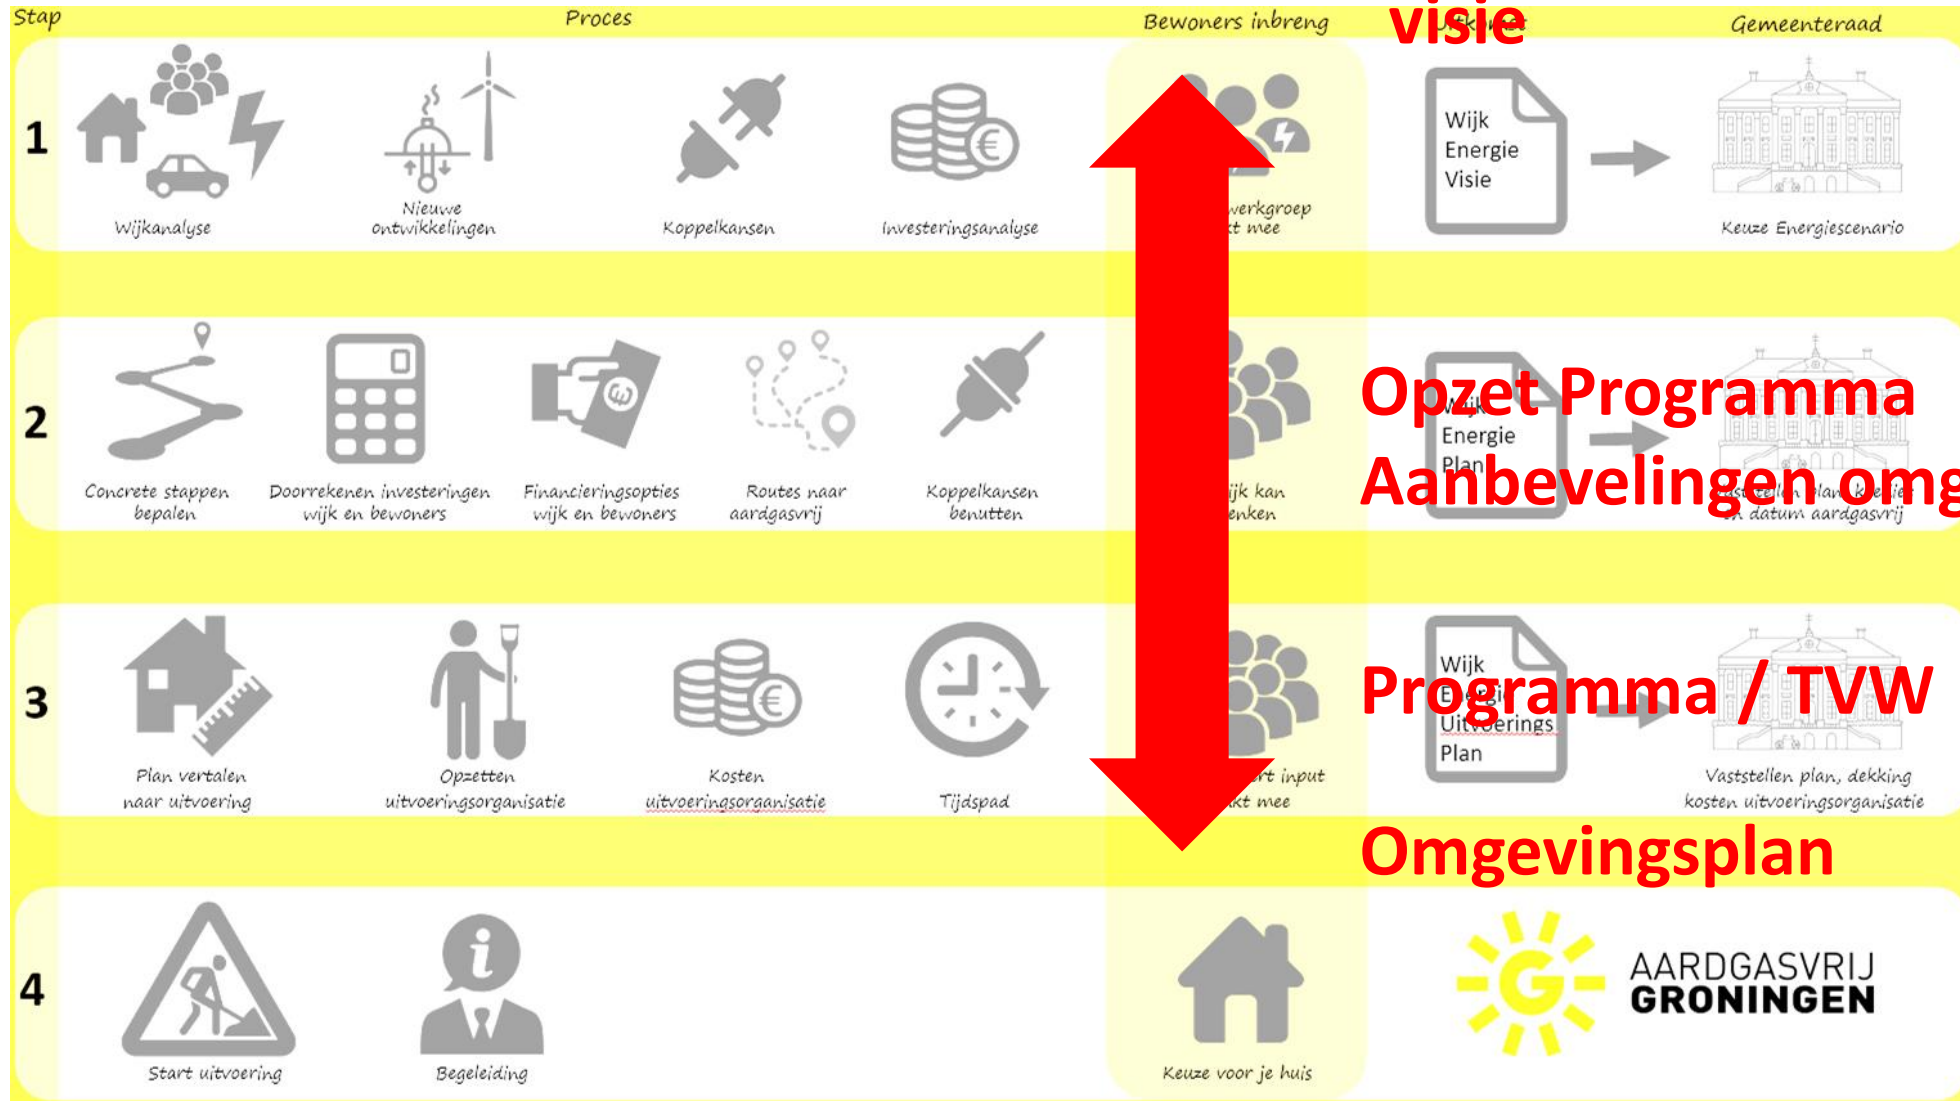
Stap

Proces

Bewoners inbreng

Visie

Gemeenteraad

1

Wijkanalyse

Nieuwe ontwikkelingen

Koppelkansen

Investeringsanalyse

werkgroep
t mee

Wijk Energie Visie

Keuze Energiescenario

2

Concrete stappen bepalen

Doorrekenen investeringen wijk en bewoners

Financieringsopties wijk en bewoners

Routes naar aardgasvrij

Koppelkansen benutten

ijk kan
enken

Wijk Energie Plan

Opzet Programma

Aanbevelingen omg

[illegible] datum aardgasvrij

3

Plan vertalen naar uitvoering

Opzetten uitvoeringsorganisatie

Kosten uitvoeringsorganisatie

Tijdspad

rt input
kt mee

Wijk Energie Uitvoerings Plan

Programma / TVW

Vaststellen plan, dekking kosten uitvoeringsorganisatie

Omgevingsplan

4

Start uitvoering

Begeleiding

Keuze voor je huis

AARDGASVRIJ GRONINGEN